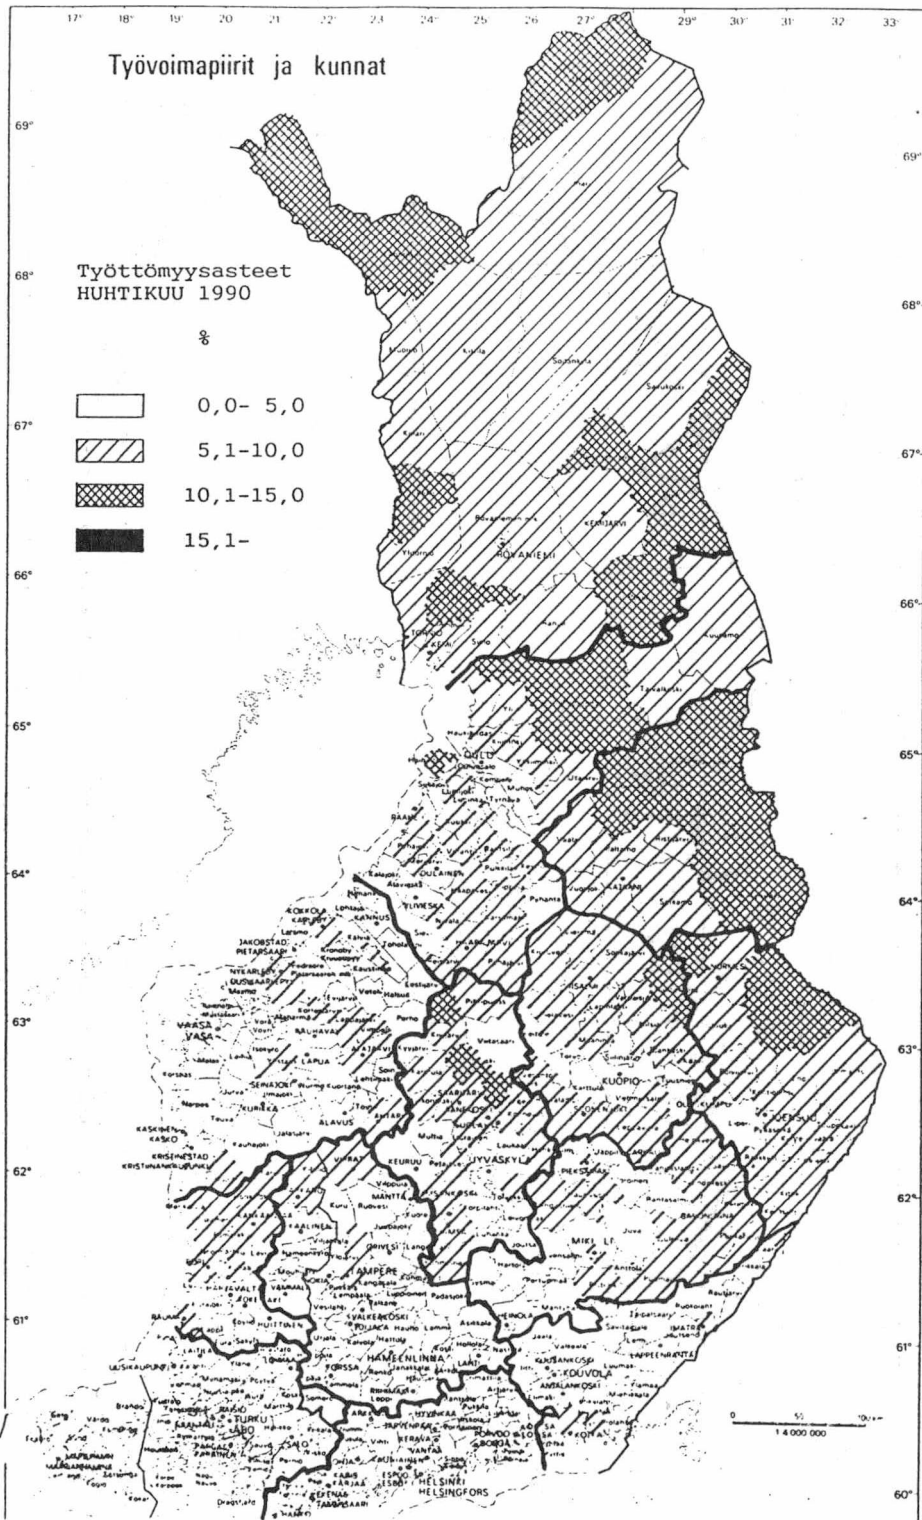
17° 18° 19° 20° 21° 22° 23° 24° 25° 26° 27° 29° 30° 31° 32° 33°

Työvoimapiirit ja kunnat

69° 69°

Työttömyysasteet
HUHTIKUU 1990

%

0,0- 5,0

5,1-10,0

10,1-15,0

15,1-

68° 68°

67° 67°

66° 66°

65° 65°

64° 64°

63° 63°

62° 62°

61° 61°

60°

Sodankylä

Savukoski

KEMIJÄRVI

ROVANIEMI

Ylitornio

TORNIO

KEMI

Kuusamo

Taivalkoski

OULU

RAAHE

OULAINEN

YLIVIESKA

KOKKOLA

KANNUS

JAKOBSTAD
PIETARSAARI

NYKARLEBY
UUSIKAARLEPYY

VAASA
VASA

LAPUA

SEINÄJOKI

KURIKKA

ALAVUS

KASKINEN
KASKO

KRISTIINANKAUPUNKI

KAJAANI

IISALMI

KUOPIO

SUONENJOKI

JOENSUU

NURMES

JYVÄSKYLÄ

KEURUU

MÄNTTÄ

PIEKSÄMÄKI

SAVONLINNA

MIKKELI

TAMPERE

VALKEAKOSKI

HÄMEENLINNA

LAHTI

KOUVOLA

LAPPEENRANTA

KOTKA

PORVOO
BORGÅ

HELSINKI
HELSINGFORS

ESPOO
ESBO

VANTAA

KERAVA

TURKU
ÅBO

SALO

RAUMA

PORI

HYVINKÄÄ

FORSSA

LOIMAA

KUUSANKOSKI

HANKO

TAMMISAARI

UUSIKAUPUNKI

0 50 100 km
1:4 000 000